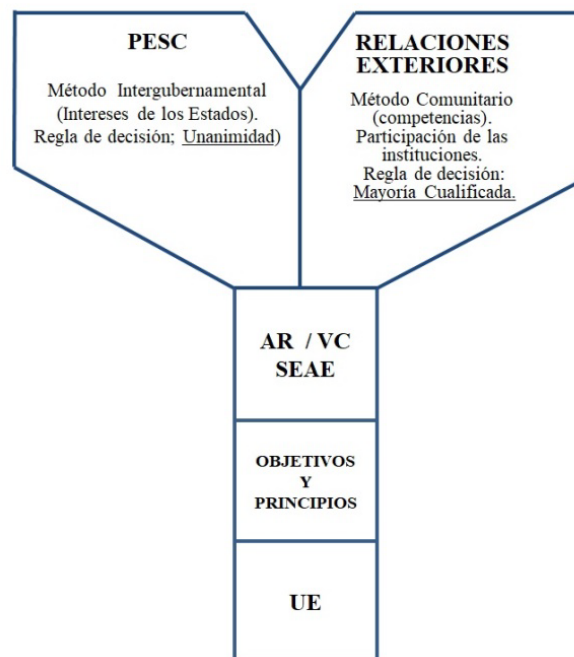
PESC

Método Intergubernamental (Intereses de los Estados). Regla de decisión; Unanimidad)

RELACIONES EXTERIORES

Método Comunitario (competencias). Participación de las instituciones. Regla de decisión: Mayoría Cualificada.

AR / VC SEAE

OBJETIVOS Y PRINCIPIOS

UE